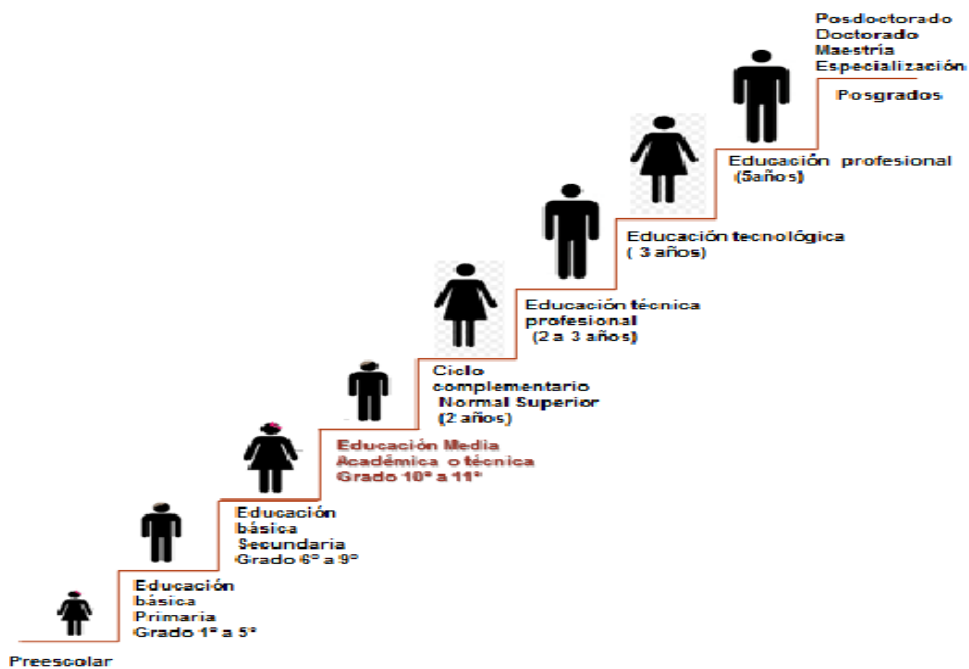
Posdoctorado
Doctorado
Maestría
Especialización

Posgrados

Educación profesional
(5años)

Educación tecnológica
( 3 años)

Educación técnica profesional
(2 a 3 años)

Ciclo complementario
Normal Superior
(2 años)

Educación Media
Académica o técnica
Grado 10° a 11°

Educación básica
Secundaria
Grado 6° a 9°

Educación básica
Primaria
Grado 1° a 5°

Preescolar